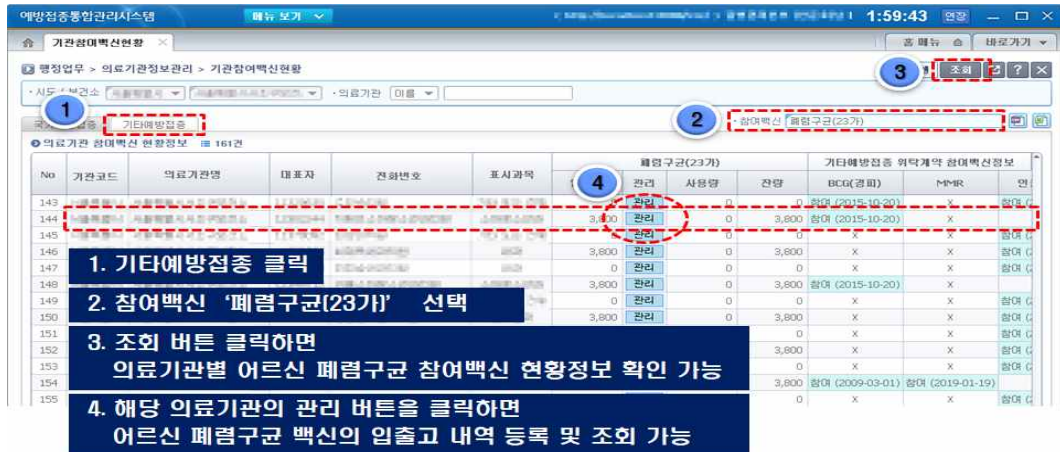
예방접종통합관리시스템 메뉴 보기 1:59:43 연장

기관참여백신현황

홈 메뉴 바로가기

행정업무 > 의료기관정보관리 > 기관참여백신현황

조회

· 시도 / 보건소 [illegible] · 의료기관 이름

1 기타예방접종

2 · 참여백신 폐렴구균(23가)

3

의료기관 참여백신 현황정보 161건

| No | 기관코드 | 의료기관명 | 대표자 | 전화번호 | 표시과목 | 폐렴구균(23가) | 관리 | 사용량 | 잔량 | BCG(경피) | MMR | 인 |
|---|---|---|---|---|---|---|---|---|---|---|---|---|
| 143 | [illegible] | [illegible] | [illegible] | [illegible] | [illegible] | | 관리 | | 0 | 참여 (2015-10-20) | X | 참여 |
| 144 | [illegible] | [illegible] | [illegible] | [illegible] | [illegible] | 3,800 | 관리 | 0 | 3,800 | 참여 (2015-10-20) | X | 참여 |
| 145 | | | | | | | 관리 | | | | X | 참여 |
| 146 | | | | | | 3,800 | 관리 | 0 | 3,800 | X | X | 참여 |
| 147 | | | | | | 0 | 관리 | 0 | 0 | X | X | 참여 |
| 148 | | | | | | 3,800 | 관리 | 0 | 3,800 | 참여 (2015-10-20) | X | |
| 149 | | | | | | 0 | 관리 | 0 | 0 | X | X | 참여 |
| 150 | | | | | | 3,800 | 관리 | 0 | 3,800 | X | X | 참여 |
| 151 | | | | | | | | | 0 | X | X | 참여 |
| 152 | | | | | | | | | 3,800 | X | X | 참여 |
| 153 | | | | | | | | | 0 | X | X | 참여 |
| 154 | | | | | | | | | 3,800 | 참여 (2009-03-01) | 참여 (2019-01-19) | |
| 155 | | | | | | | | | 0 | X | X | 참여 |

4

1. 기타예방접종 클릭

2. 참여백신 '폐렴구균(23가)' 선택

3. 조회 버튼 클릭하면
의료기관별 어르신 폐렴구균 참여백신 현황정보 확인 가능

4. 해당 의료기관의 관리 버튼을 클릭하면
어르신 폐렴구균 백신의 입출고 내역 등록 및 조회 가능